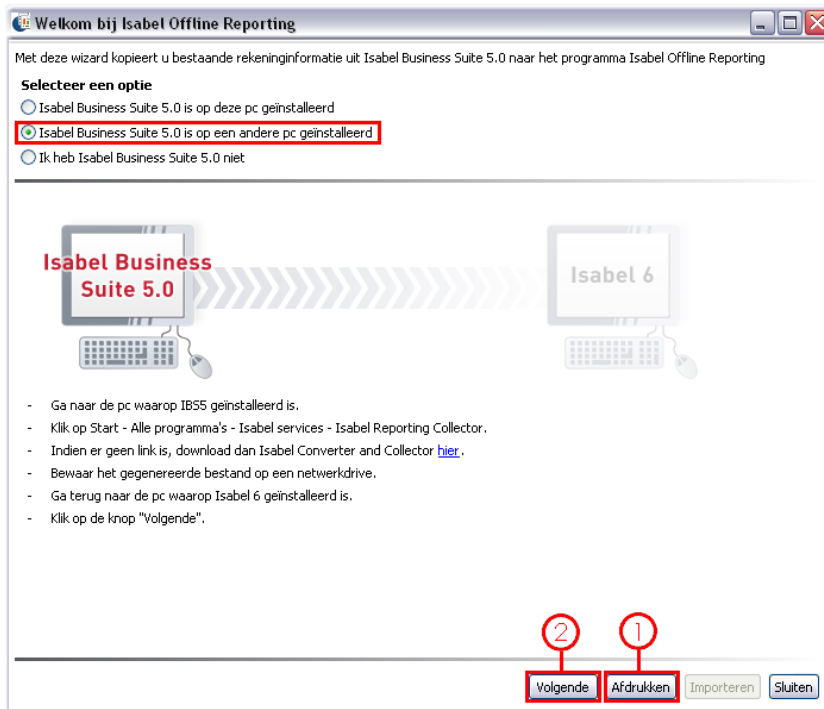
Welkom bij Isabel Offline Reporting

Met deze wizard kopieert u bestaande rekeninginformatie uit Isabel Business Suite 5.0 naar het programma Isabel Offline Reporting

Selecteer een optie

Isabel Business Suite 5.0 is op deze pc geïnstalleerd

Isabel Business Suite 5.0 is op een andere pc geïnstalleerd

Ik heb Isabel Business Suite 5.0 niet

Isabel Business Suite 5.0

Isabel 6

- Ga naar de pc waarop IBS5 geïnstalleerd is.
- Klik op Start - Alle programma's - Isabel services - Isabel Reporting Collector.
- Indien er geen link is, download dan Isabel Converter and Collector hier.
- Bewaar het gegenereerde bestand op een netwerkdrive.
- Ga terug naar de pc waarop Isabel 6 geïnstalleerd is.
- Klik op de knop "Volgende".

2

1

Volgende

Afdrukken

Importeren

Sluiten